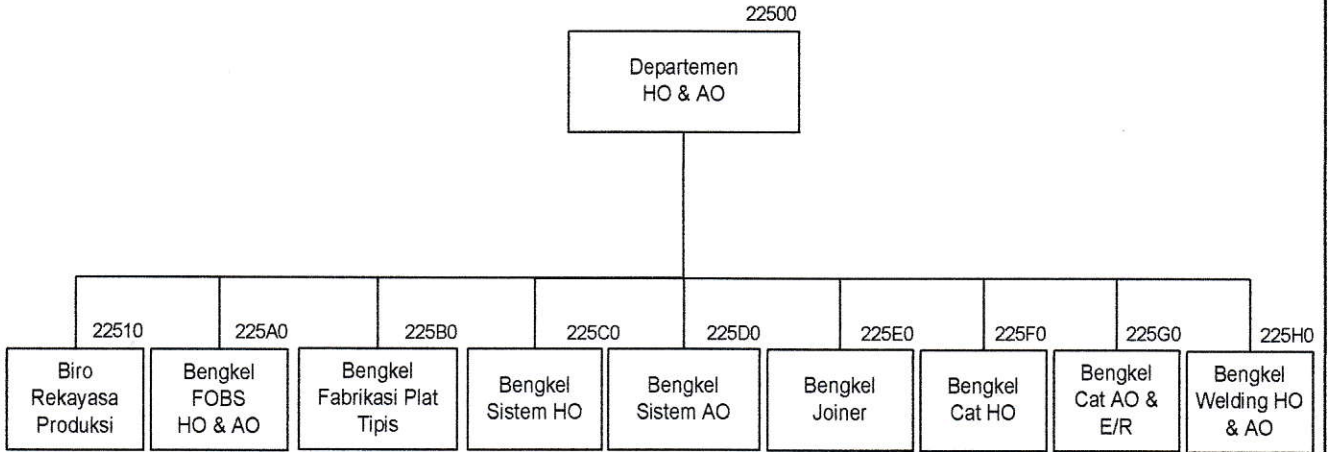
22500
Departemen HO & AO

22510
Biro Rekayasa Produksi

225A0
Bengkel FOBS HO & AO

225B0
Bengkel Fabrikasi Plat Tipis

225C0
Bengkel Sistem HO

225D0
Bengkel Sistem AO

225E0
Bengkel Joiner

225F0
Bengkel Cat HO

225G0
Bengkel Cat AO & E/R

225H0
Bengkel Welding HO & AO